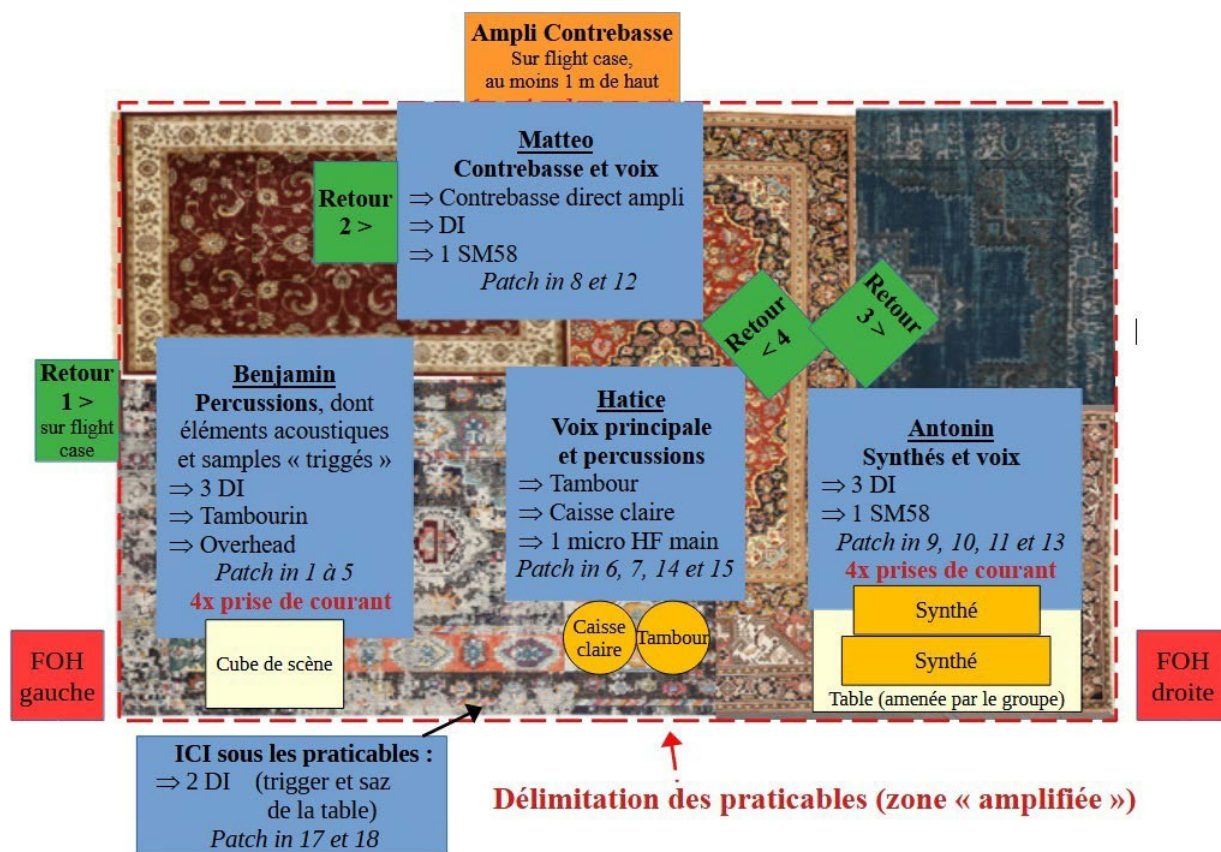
Ampli Contrebasse
Sur flight case, au moins 1 m de haut

Matteo
Contrebasse et voix
⇒ Contrebasse direct ampli
⇒ DI
⇒ 1 SM58
*Patch in 8 et 12*

Retour 2 >

Retour < 4

Retour 3 >

Retour 1 >
sur flight case

Benjamin
Percussions, dont éléments acoustiques et samples « triggés »
⇒ 3 DI
⇒ Tambourin
⇒ Overhead
*Patch in 1 à 5*
4x prise de courant

Hatice
Voix principale et percussions
⇒ Tambour
⇒ Caisse claire
⇒ 1 micro HF main
*Patch in 6, 7, 14 et 15*

Antonin
Synthés et voix
⇒ 3 DI
⇒ 1 SM58
*Patch in 9, 10, 11 et 13*
4x prises de courant

Synthé

Synthé

Table (amenée par le groupe)

Caisse claire

Tambour

Cube de scène

FOH gauche

FOH droite

ICI sous les praticables :
⇒ 2 DI (trigger et saz de la table)
*Patch in 17 et 18*

Délimitation des praticables (zone « amplifiée »)